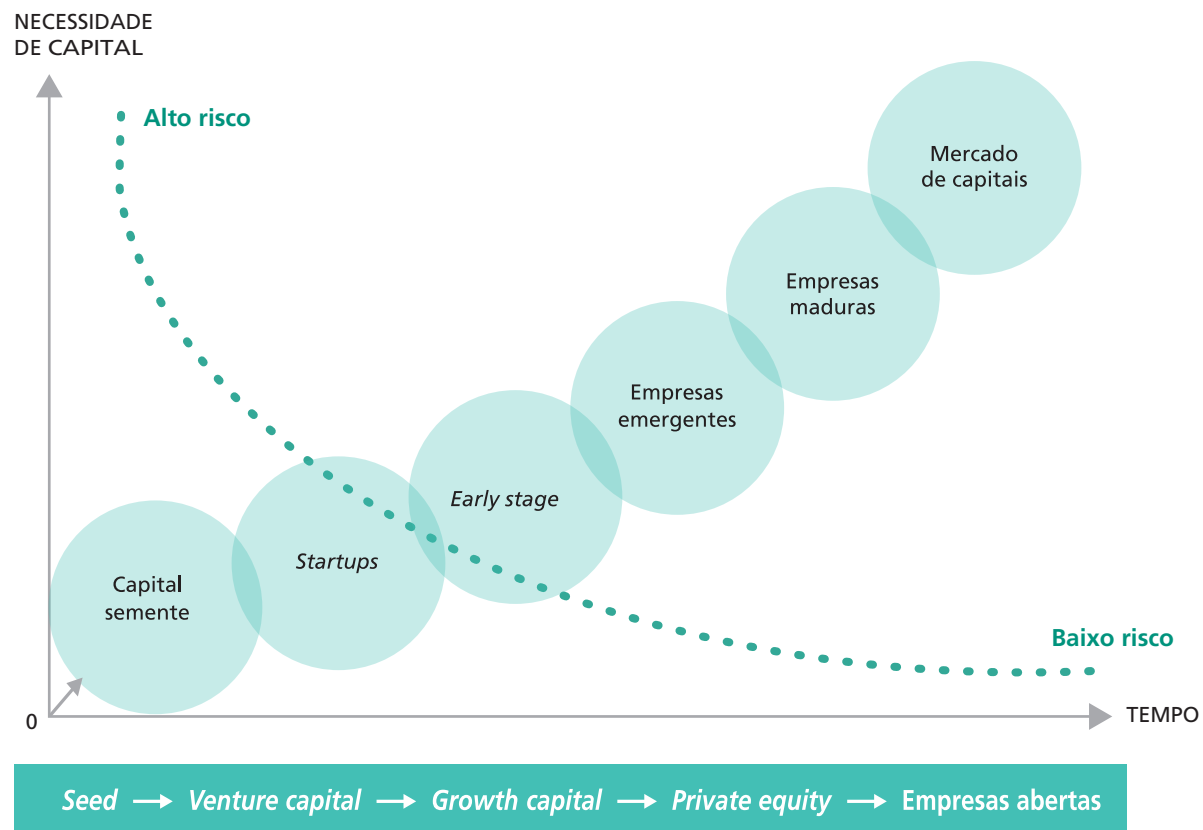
NECESSIDADE DE CAPITAL

Alto risco

Mercado de capitais

Empresas maduras

Empresas emergentes

Early stage

Startups

Capital semente

Baixo risco

0

TEMPO

Seed → Venture capital → Growth capital → Private equity → Empresas abertas